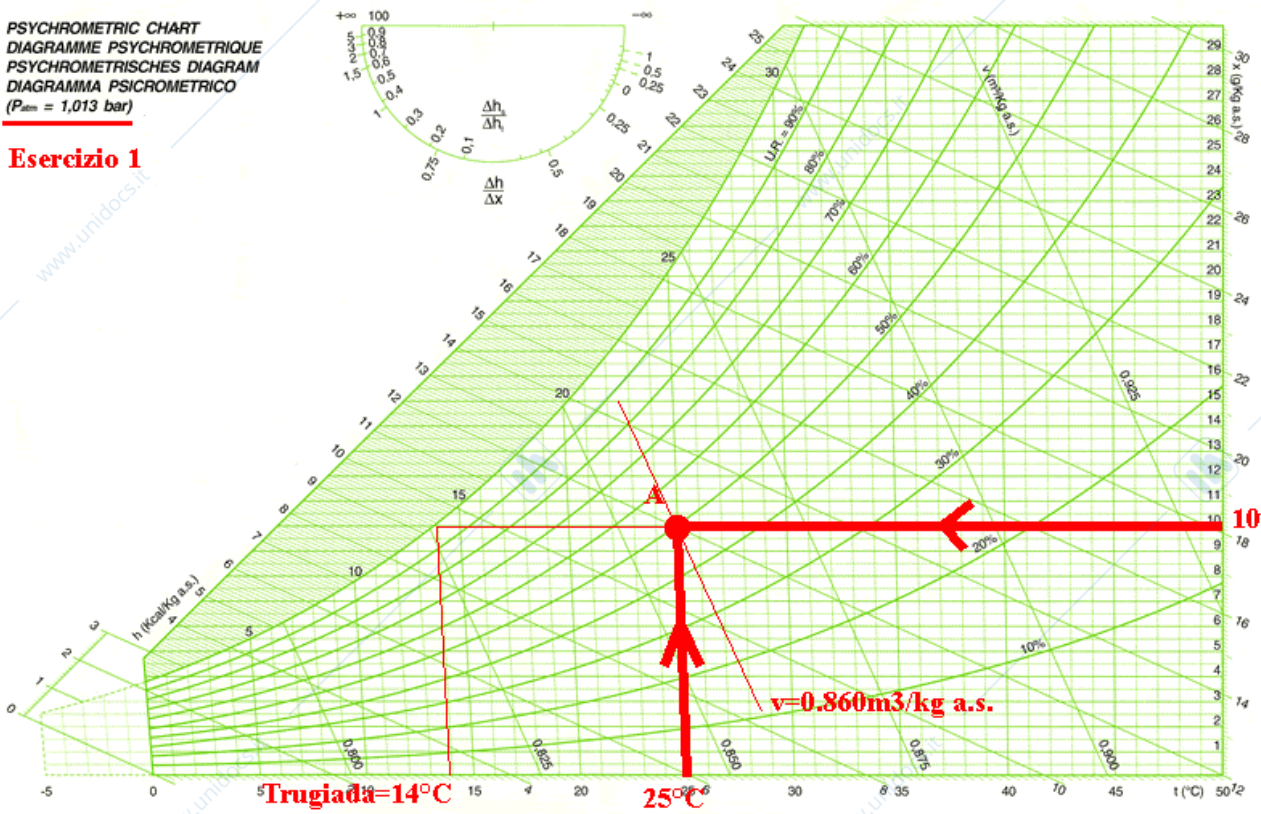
PSYCHROMETRIC CHART
DIAGRAMME PSYCHROMETRIQUE
PSYCHROMETRISCHES DIAGRAM
DIAGRAMMA PSICROMETRICO
($P_{atm}$ = 1,013 bar)

Esercizio 1

+∞ 100 −∞
5 3 2 1,5 1 0,9 0,8 0,7 0,6 0,5 0,4 0,3 0,2 0,1 0,75
$\frac{\Delta h_s}{\Delta h_t}$
$\frac{\Delta h}{\Delta x}$
1 0,5 0,25 0 0,25 0,5

U.R. = 90% 80% 70% 60% 50% 40% 30% 20% 10%

v (m³/Kg a.s.)

x (g/Kg a.s.)

h (Kcal/Kg a.s.)

0 1 2 3 4 5 6 7 8 9 10 11 12 13 14 15 16 17 18 19 20 21 22 23 24 25

5 10 15 20 25 30

0,800 0,825 0,850 0,875 0,900 0,925

1 2 3 4 5 6 7 8 9 10 11 12 13 14 15 16 17 18 19 20 21 22 23 24 25 26 27 28 29

12 14 16 18 20 22 24 26 28 30

-5 0 5 10 15 20 25 30 35 40 45 50 t (°C)

2 4 6 8 10 12

A

10

v=0.860m3/kg a.s.

Trugiada=14°C

25°C

www.unidocs.it